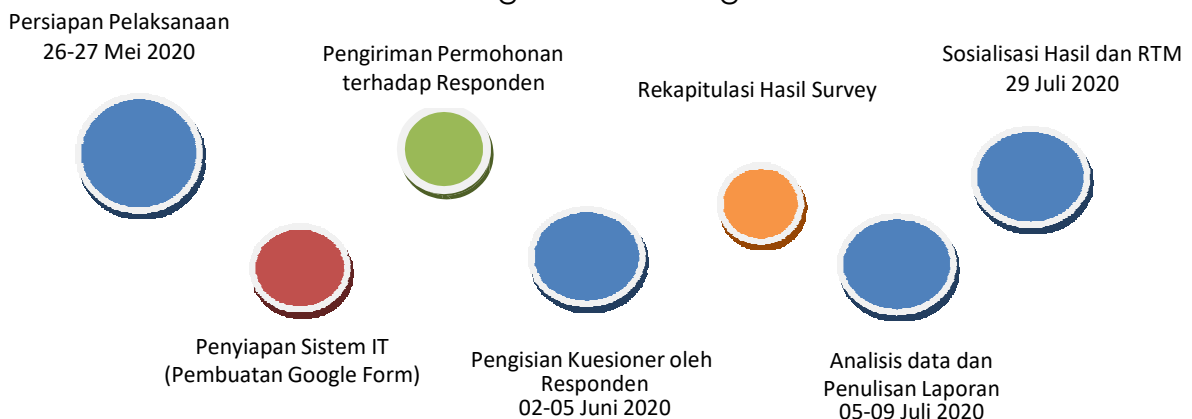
Persiapan Pelaksanaan
26-27 Mei 2020

Pengiriman Permohonan terhadap Responden

Rekapitulasi Hasil Survey

Sosialisasi Hasil dan RTM
29 Juli 2020

Penyiapan Sistem IT
(Pembuatan Google Form)

Pengisian Kuesioner oleh Responden
02-05 Juni 2020

Analisis data dan Penulisan Laporan
05-09 Juli 2020